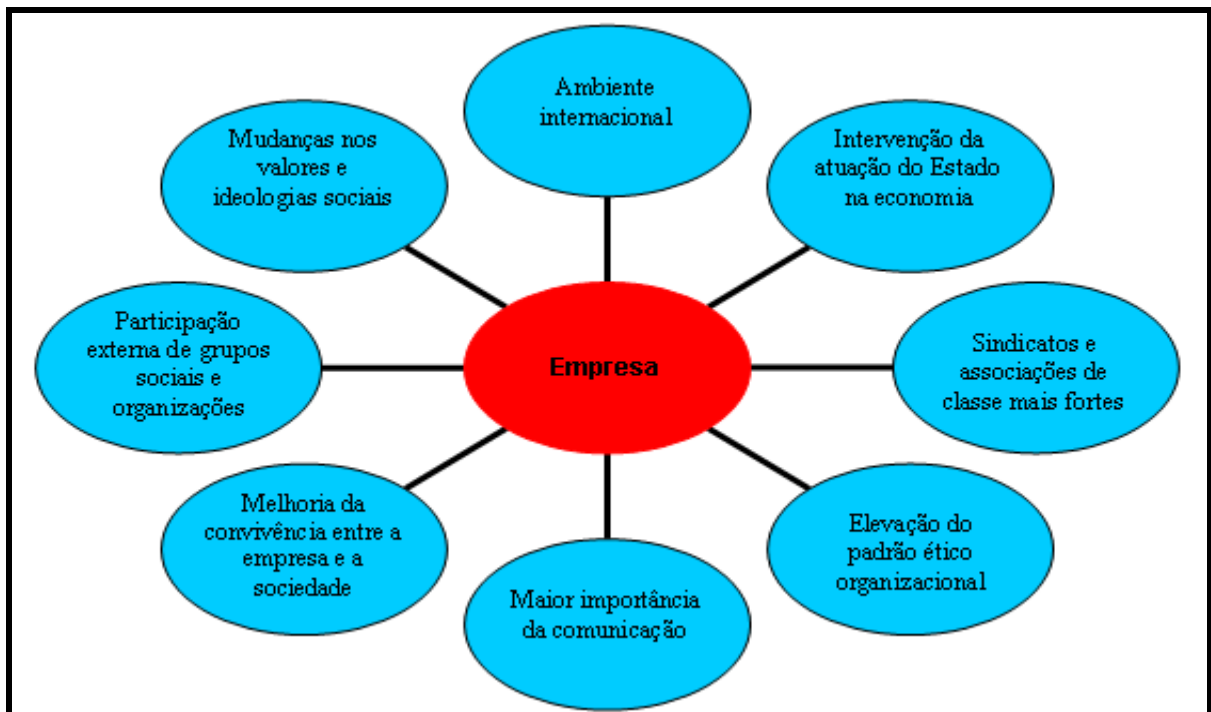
Ambiente internacional

Intervenção da atuação do Estado na economia

Sindicatos e associações de classe mais fortes

Elevação do padrão ético organizacional

Maior importância da comunicação

Melhoria da convivência entre a empresa e a sociedade

Participação externa de grupos sociais e organizações

Mudanças nos valores e ideologias sociais

Empresa